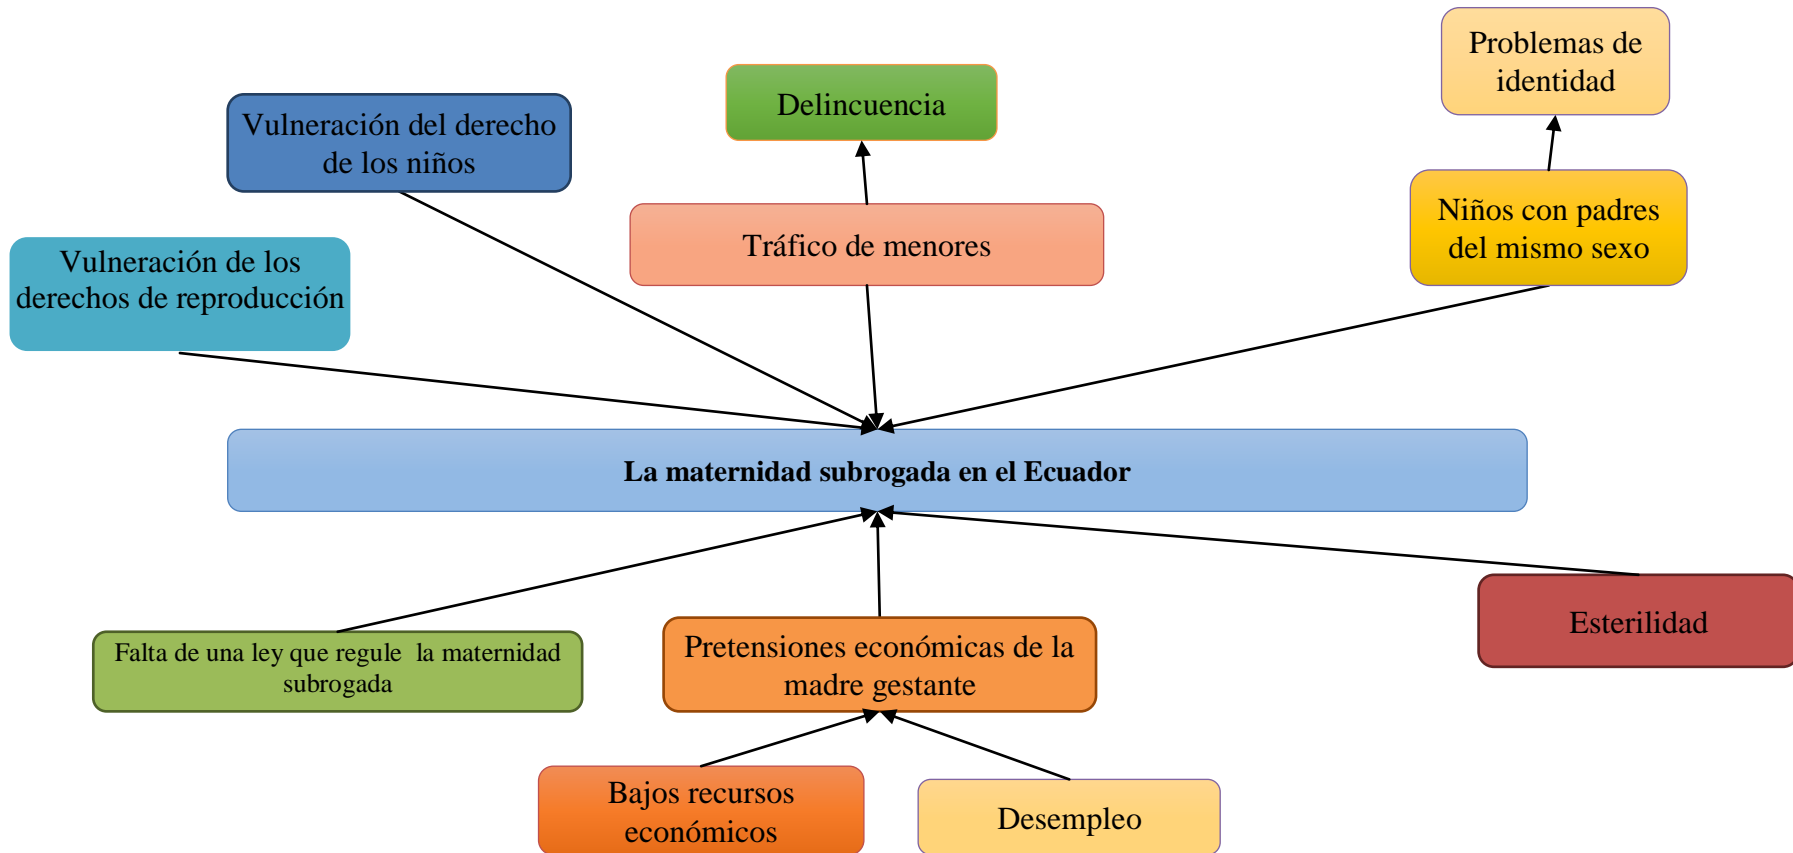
Problemas de identidad

Delincuencia

Vulneración del derecho de los niños

Tráfico de menores

Niños con padres del mismo sexo

Vulneración de los derechos de reproducción

La maternidad subrogada en el Ecuador

Falta de una ley que regule la maternidad subrogada

Pretensiones económicas de la madre gestante

Esterilidad

Bajos recursos económicos

Desempleo